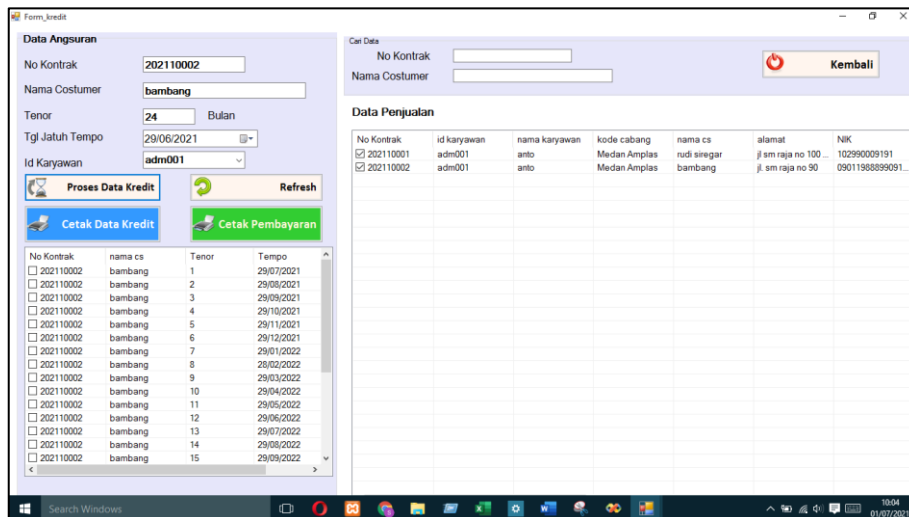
Form_kredit

Data Angsuran

No Kontrak 202110002

Nama Costumer bambang

Tenor 24 Bulan

Tgl Jatuh Tempo 29/06/2021

Id Karyawan adm001

Proses Data Kredit

Refresh

Cetak Data Kredit

Cetak Pembayaran

| No Kontrak | nama cs | Tenor | Tempo |
|---|---|---|---|
| 202110002 | bambang | 1 | 29/07/2021 |
| 202110002 | bambang | 2 | 29/08/2021 |
| 202110002 | bambang | 3 | 29/09/2021 |
| 202110002 | bambang | 4 | 29/10/2021 |
| 202110002 | bambang | 5 | 29/11/2021 |
| 202110002 | bambang | 6 | 29/12/2021 |
| 202110002 | bambang | 7 | 29/01/2022 |
| 202110002 | bambang | 8 | 28/02/2022 |
| 202110002 | bambang | 9 | 29/03/2022 |
| 202110002 | bambang | 10 | 29/04/2022 |
| 202110002 | bambang | 11 | 29/05/2022 |
| 202110002 | bambang | 12 | 29/06/2022 |
| 202110002 | bambang | 13 | 29/07/2022 |
| 202110002 | bambang | 14 | 29/08/2022 |
| 202110002 | bambang | 15 | 29/09/2022 |

Cari Data

No Kontrak

Nama Costumer

Kembali

Data Penjualan

| No Kontrak | id karyawan | nama karyawan | kode cabang | nama cs | alamat | NIK |
|---|---|---|---|---|---|---|
| 202110001 | adm001 | anto | Medan Amplas | rudi siregar | jl sm raja no 100 ... | 102990009191 |
| 202110002 | adm001 | anto | Medan Amplas | bambang | jl. sm raja no 90 | 09011988899091... |

Search Windows

10:04
01/07/2021